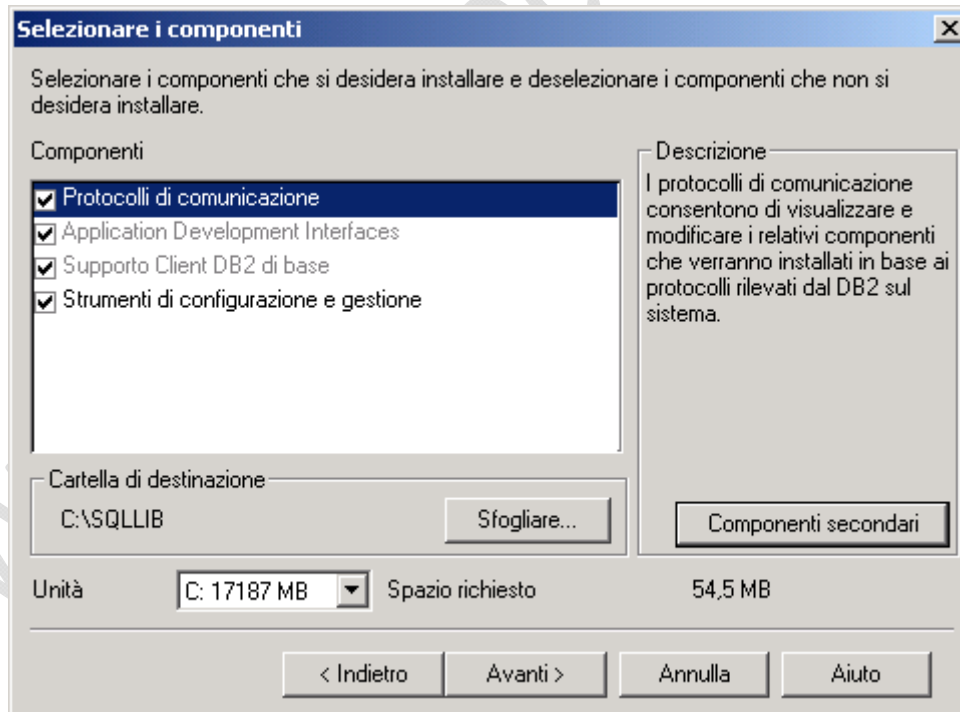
Selezionare i componenti

Selezionare i componenti che si desidera installare e deselezionare i componenti che non si desidera installare.

Componenti

Protocolli di comunicazione
Application Development Interfaces
Supporto Client DB2 di base
Strumenti di configurazione e gestione

Descrizione

I protocolli di comunicazione consentono di visualizzare e modificare i relativi componenti che verranno installati in base ai protocolli rilevati dal DB2 sul sistema.

Cartella di destinazione

C:\SQLLIB

Sfogliare...

Componenti secondari

Unità C: 17187 MB Spazio richiesto 54,5 MB

< Indietro Avanti > Annulla Aiuto